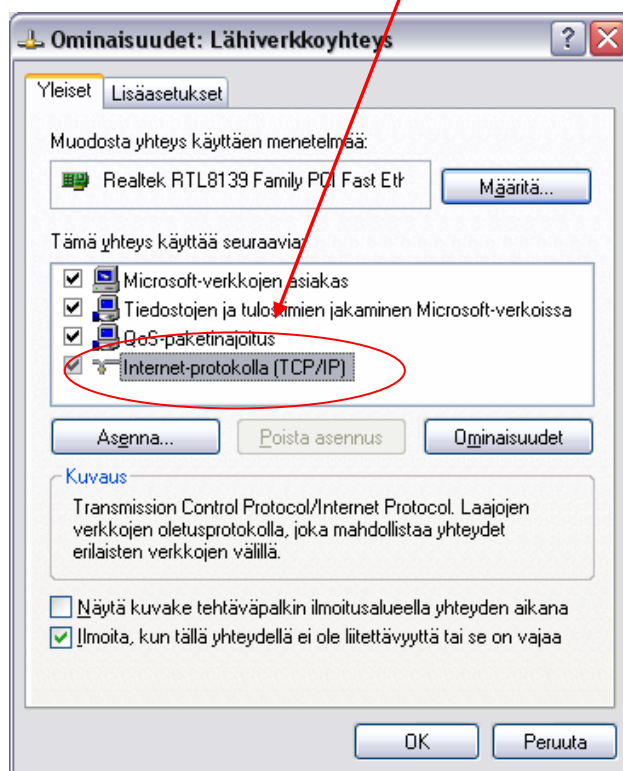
Ominaisuudet: Lähiverkkoyhteys

? X

Yleiset | Lisäasetukset

Muodosta yhteys käyttäen menetelmää:

Realtek RTL8139 Family PCI Fast Eth

Määritä...

Tämä yhteys käyttää seuraavia:

Microsoft-verkkojen asiakas
Tiedostojen ja tulostimien jakaminen Microsoft-verkoissa
QoS-paketinajoitus
Internet-protokolla (TCP/IP)

Asenna... | Poista asennus | Ominaisuudet

Kuvaus

Transmission Control Protocol/Internet Protocol. Laajojen verkkojen oletusprotokolla, joka mahdollistaa yhteydet erilaisten verkkojen välillä.

Näytä kuvake tehtäväpalkin ilmoitusalueella yhteyden aikana

Ilmoita, kun tällä yhteydellä ei ole liitettävyyttä tai se on vajaa

OK | Peruuta